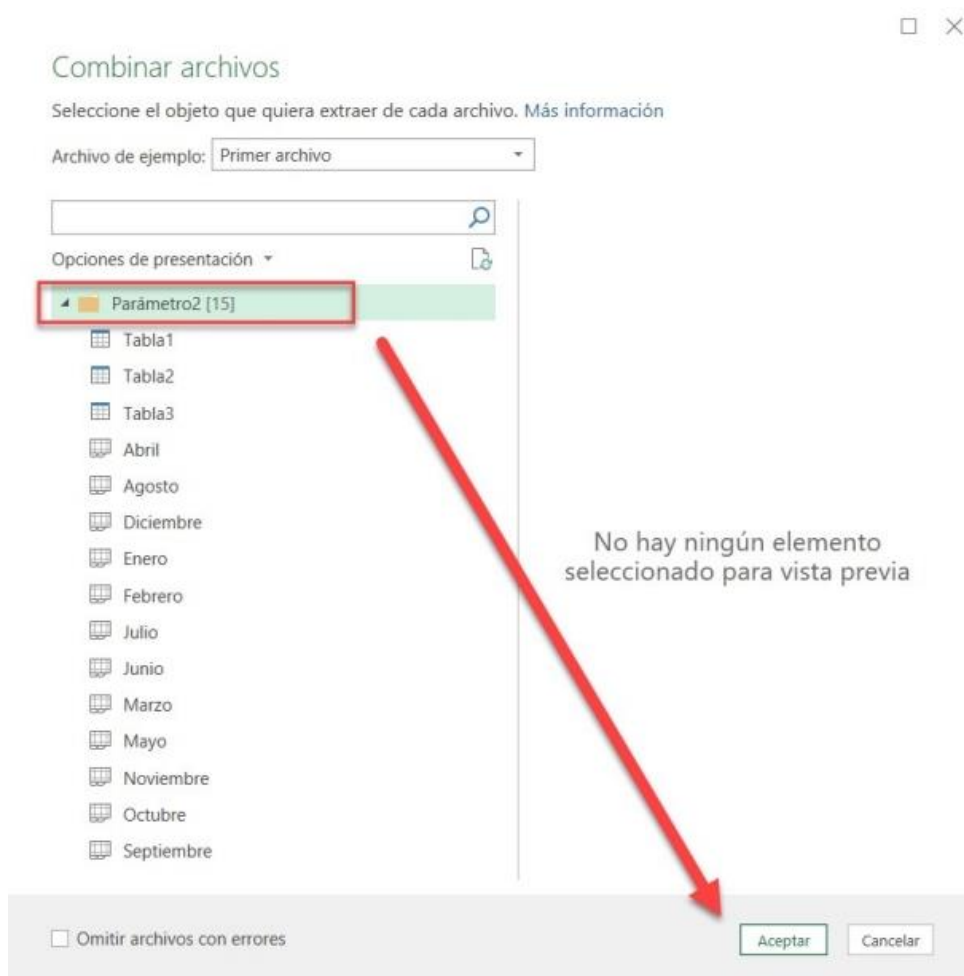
Combinar archivos

Seleccione el objeto que quiera extraer de cada archivo. Más información

Archivo de ejemplo: Primer archivo

Opciones de presentación

Parámetro2 [15]

Tabla1

Tabla2

Tabla3

Abril

Agosto

Diciembre

Enero

Febrero

Julio

Junio

Marzo

Mayo

Noviembre

Octubre

Septiembre

No hay ningún elemento seleccionado para vista previa

Omitir archivos con errores

Aceptar

Cancelar